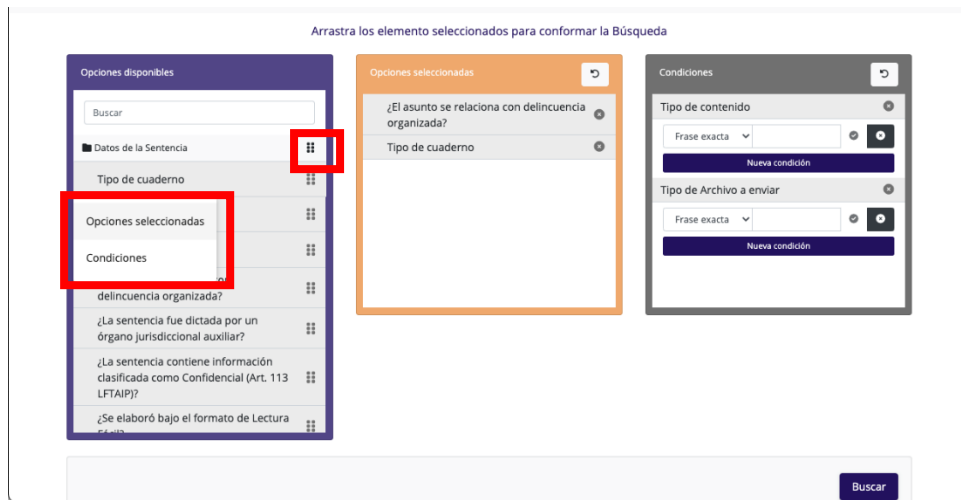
Arrastra los elemento seleccionados para conformar la Búsqueda

Opciones disponibles

Buscar

Datos de la Sentencia

Tipo de cuaderno

Opciones seleccionadas

Condiciones

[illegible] delincuencia organizada?

¿La sentencia fue dictada por un órgano jurisdiccional auxiliar?

¿La sentencia contiene información clasificada como Confidencial (Art. 113 LFTAIP)?

¿Se elaboró bajo el formato de Lectura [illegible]

Opciones seleccionadas

¿El asunto se relaciona con delincuencia organizada?

Tipo de cuaderno

Condiciones

Tipo de contenido

Frase exacta

Nueva condición

Tipo de Archivo a enviar

Frase exacta

Nueva condición

Buscar